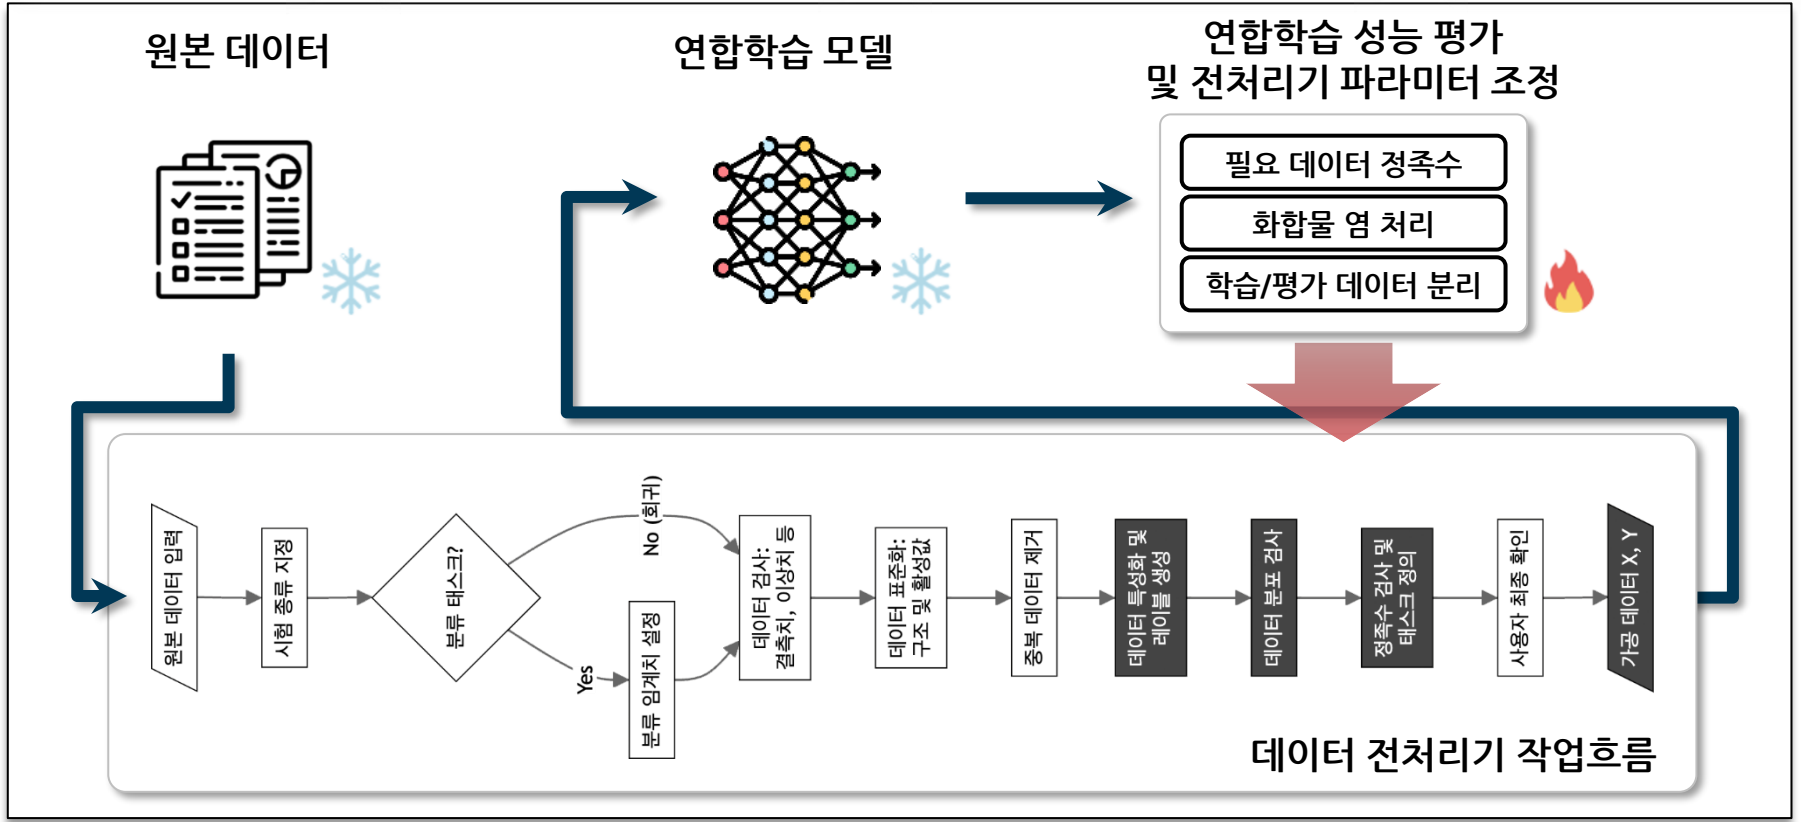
원본 데이터

연합학습 모델

연합학습 성능 평가
및 전처리기 파라미터 조정

필요 데이터 정족수

화합물 염 처리

학습/평가 데이터 분리

원본 데이터 입력

시험 종류 지정

분류 태스크?

No (회귀)

Yes

분류 임계치 설정

데이터 검사:
결측치, 이상치 등

데이터 표준화:
구조 및 활성값

중복 데이터 제거

데이터 특성화 및
레이블 생성

데이터 분포 검사

정족수 검사 및
태스크 정의

사용자 최종 확인

가공 데이터 X, Y

데이터 전처리기 작업흐름